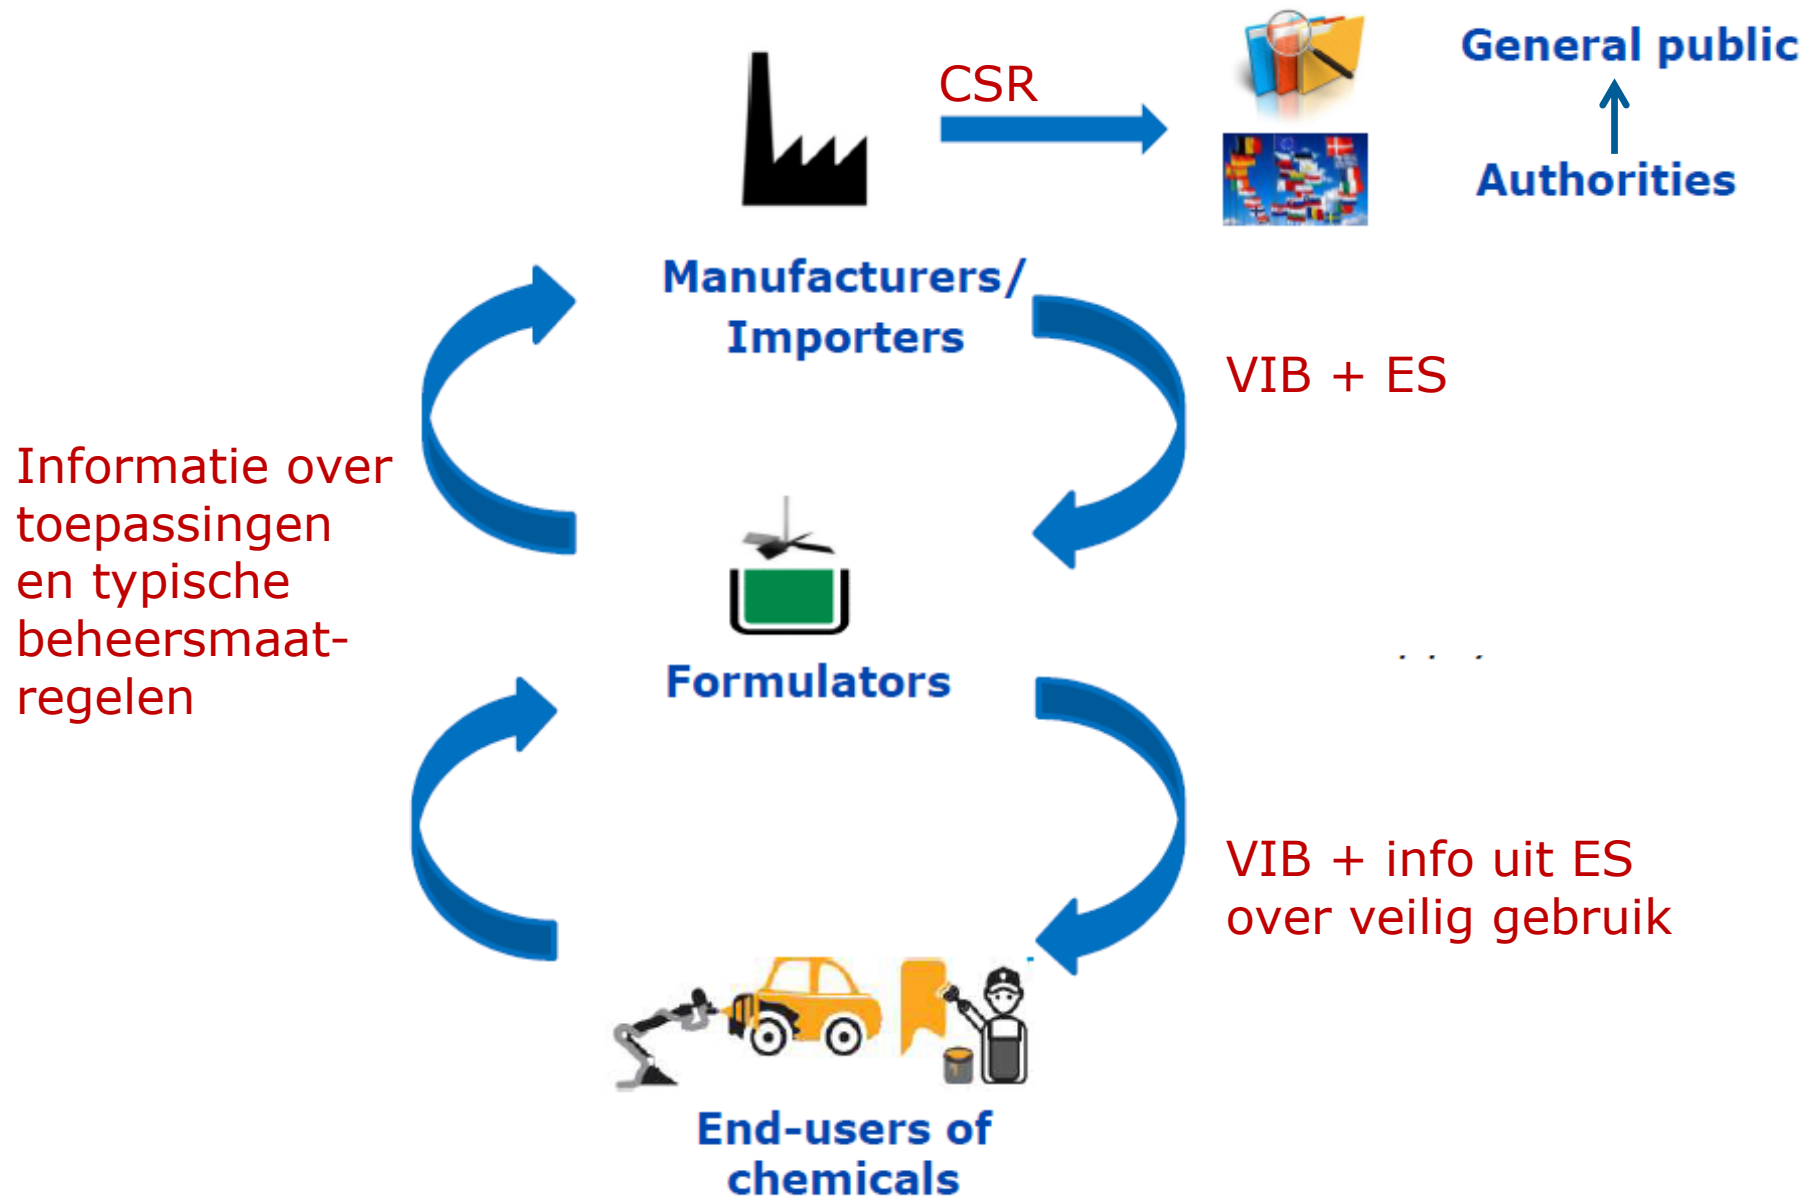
CSR

General public

Authorities

Manufacturers/ Importers

VIB + ES

Informatie over toepassingen en typische beheersmaatregelen

Formulators

VIB + info uit ES over veilig gebruik

End-users of chemicals